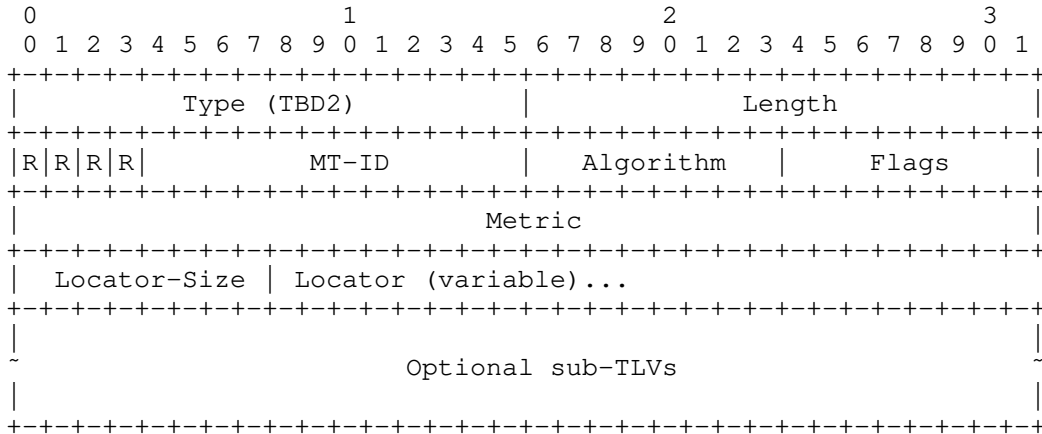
0 1 2 3
0 1 2 3 4 5 6 7 8 9 0 1 2 3 4 5 6 7 8 9 0 1 2 3 4 5 6 7 8 9 0 1

| Type (TBD2) | | Length | |
|---|---|---|---|
| R R R R MT-ID | | Algorithm | Flags |
| Metric | | | |
| Locator-Size | Locator (variable)... | | |
| ~ Optional sub-TLVs ~ | | | |